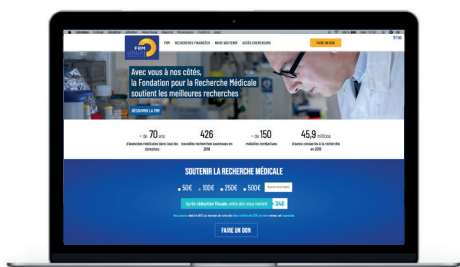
FRM RECHERCHES FINANCÉES NOS SOUTIENS AIDES CHERCHEURS FAIRE UN DON

FRM

Avec vous à nos côtés, la Fondation pour la Recherche Médicale soutient les meilleures recherches

DÉCOUVRIR LA FRM

+ de 70 ans d'avancées médicales dans tous les domaines

426 nouvelles recherches soutenues en 2016

+ de 150 maladies combattues

45,9 millions d'euros consacrés à la recherche en 2016

SOUTENIR LA RECHERCHE MÉDICALE

50€ 100€ 250€ 500€ Autre montant

Après réduction fiscale, votre don vous revient 34€

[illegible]

FAIRE UN DON